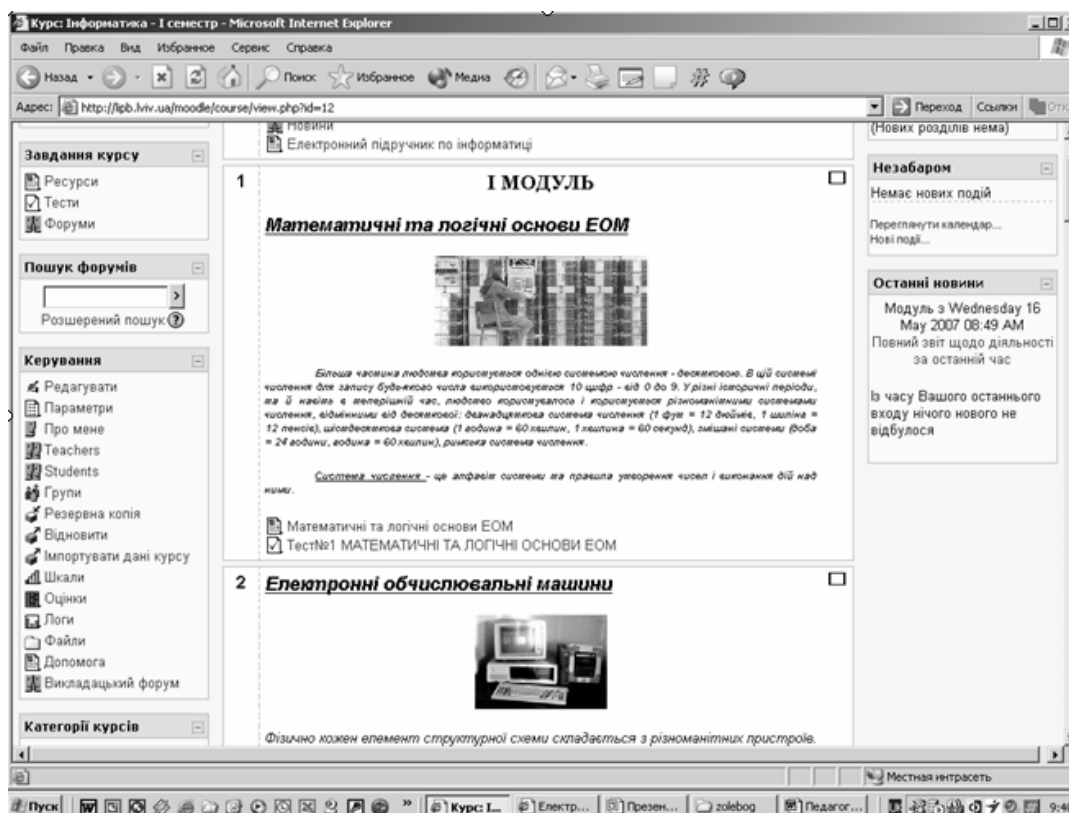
Курс: Інформатика - І семестр - Microsoft Internet Explorer

Файл Правка Вид Избранное Сервис Справка

Назад Поиск Избранное Медиа

Адрес: http://lipb.lviv.ua/moodle/course/view.php?id=12

Переход Ссылки

Новини
Електронний підручник по інформатиці

(Нових розділів нема)

Завдання курсу
Ресурси
Тести
Форуми

Пошук форумів
Розширений пошук

Керування
Редагувати
Параметри
Про мене
Teachers
Students
Групи
Резервна копія
Відновити
Імпортувати дані курсу
Шкали
Оцінки
Логи
Файли
Допомога
Викладацький форум

Категорії курсів

1

І МОДУЛЬ

Математичні та логічні основи ЕОМ

Більша частина людства користується однією системою числення - десятковою. В цій системі числення для запису будь-якого числа використовується 10 цифр - від 0 до 9. У різні історичні періоди, та й навіть в теперішній час, людство користувалося і користується різноманітними системами числення, відмінними від десяткової: дванадцяткова система числення (1 фут = 12 дюймів, 1 шилінг = 12 пенсів), шісдесяткова система (1 година = 60 хвилин, 1 хвилина = 60 секунд), змішані системи (доба = 24 години, година = 60 хвилин), римська система числення.

Система числення - це алфавіт системи та правила утворення чисел і виконання дій над ними.

Математичні та логічні основи ЕОМ
Тест№1 МАТЕМАТИЧНІ ТА ЛОГІЧНІ ОСНОВИ ЕОМ

2 Електронні обчислювальні машини

Фізично кожен елемент структурної схеми складається з різноманітних пристроїв.

Незабаром
Немає нових подій
Переглянути календар...
Нові події...

Останні новини
Модуль з Wednesday 16 May 2007 08:49 AM
Повний звіт щодо діяльності за останній час

Із часу Вашого останнього входу нічого нового не відбулося

Местная интрасеть

Пуск | Курс: І... | Електр... | Презен... | zolebog | Педагог... | 9:4